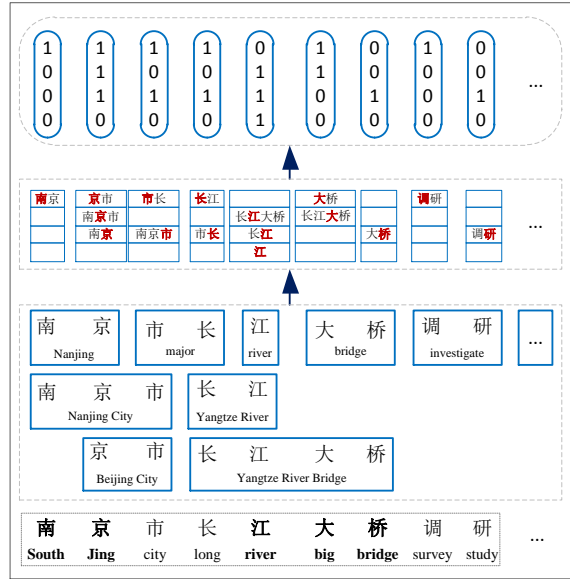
1 0 0 0
1 1 1 0
1 0 1 0
1 0 1 0
0 1 1 1
1 1 0 0
0 0 1 0
1 0 0 0
0 0 1 0
...

南京
京市 南京市 南京
市长 南京市
长江 市长
长江大桥 长江 江
大桥 长江大桥
大桥
调研
调研
...

南 京 Nanjing
市 长 major
江 river
大 桥 bridge
调 研 investigate
...
南 京 市 Nanjing City
长 江 Yangtze River
京 市 Beijing City
长 江 大 桥 Yangtze River Bridge

南 South
京 Jing
市 city
长 long
江 river
大 big
桥 bridge
调 survey
研 study
...